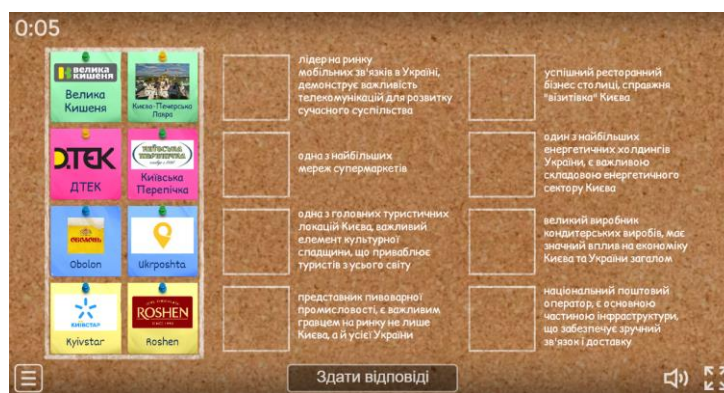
0:05

велика кишеня

Велика Кишеня

Києво-Печерська Лавра

ДТЕК

ДТЕК

Київська перепічка

Київська Перепічка

оболонь

Obolon

Ukrposhta

Київстар

Kyivstar

ROSHEN

Roshen

лідер на ринку мобільних зв'язків в Україні, демонструє важливість телекомунікацій для розвитку сучасного суспільства

одна з найбільших мереж супермаркетів

одна з головних туристичних локацій Києва, важливий елемент культурної спадщини, що приваблює туристів з усього світу

представник пивоварної промисловості, є важливим гравцем на ринку не лише Києва, а й усієї України

успішний ресторанний бізнес столиці, справжня "візитівка" Києва

один з найбільших енергетичних холдингів України, є важливою складовою енергетичного сектору Києва

великий виробник кондитерських виробів, має значний вплив на економіку Києва та України загалом

національний поштовий оператор, є основною частиною інфраструктури, що забезпечує зручний зв'язок і доставку

Здати відповіді